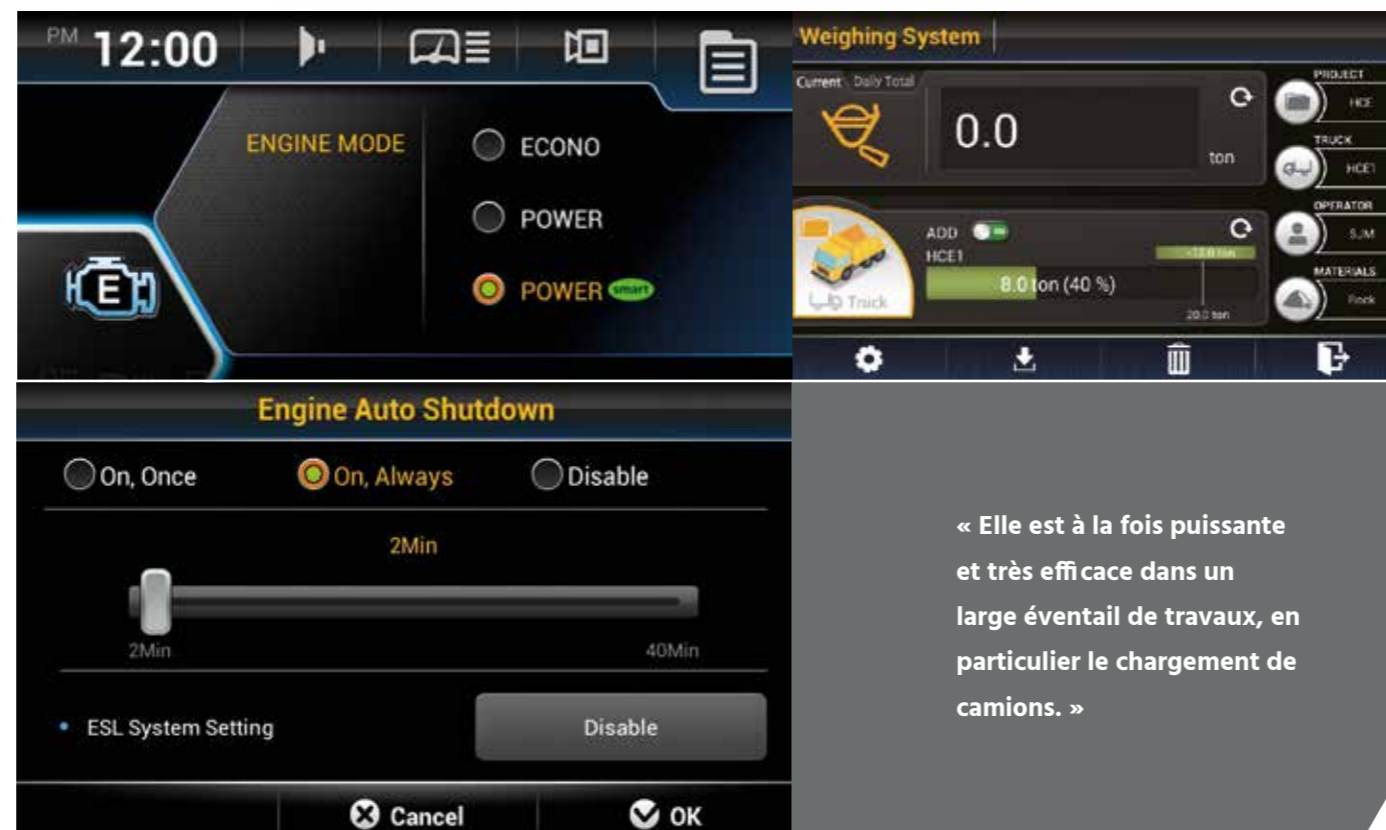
PM 12:00

ENGINE MODE

ECONO

POWER

POWER smart

Weighing System

Current Daily Total

0.0

ton

PROJECT HCE

TRUCK HCE1

OPERATOR SJM

MATERIALS Rock

ADD

HCE1

+12.0 ton

8.0 ton (40 %)

20.0 ton

Truck

Engine Auto Shutdown

On, Once

On, Always

Disable

2Min

2Min

40Min

ESL System Setting

Disable

Cancel

OK

« Elle est à la fois puissante et très efficace dans un large éventail de travaux, en particulier le chargement de camions. »